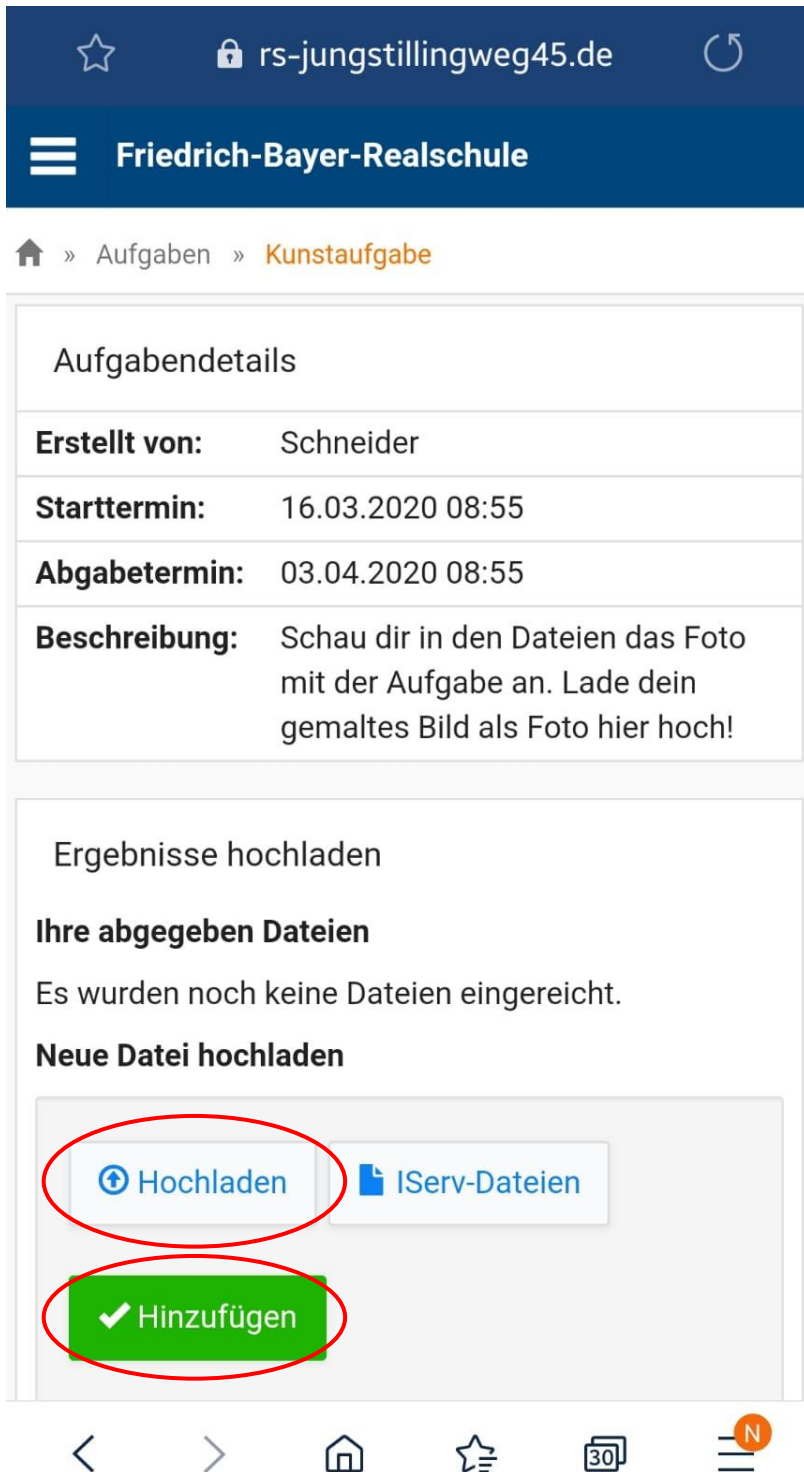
rs-jungstillingweg45.de

Friedrich-Bayer-Realschule

» Aufgaben » Kunstaufgabe

Aufgabendetails

| | |
|---|---|
| **Erstellt von:** | Schneider |
| **Starttermin:** | 16.03.2020 08:55 |
| **Abgabetermin:** | 03.04.2020 08:55 |
| **Beschreibung:** | Schau dir in den Dateien das Foto mit der Aufgabe an. Lade dein gemaltes Bild als Foto hier hoch! |

Ergebnisse hochladen

**Ihre abgegeben Dateien**

Es wurden noch keine Dateien eingereicht.

**Neue Datei hochladen**

Hochladen

IServ-Dateien

Hinzufügen

30

N